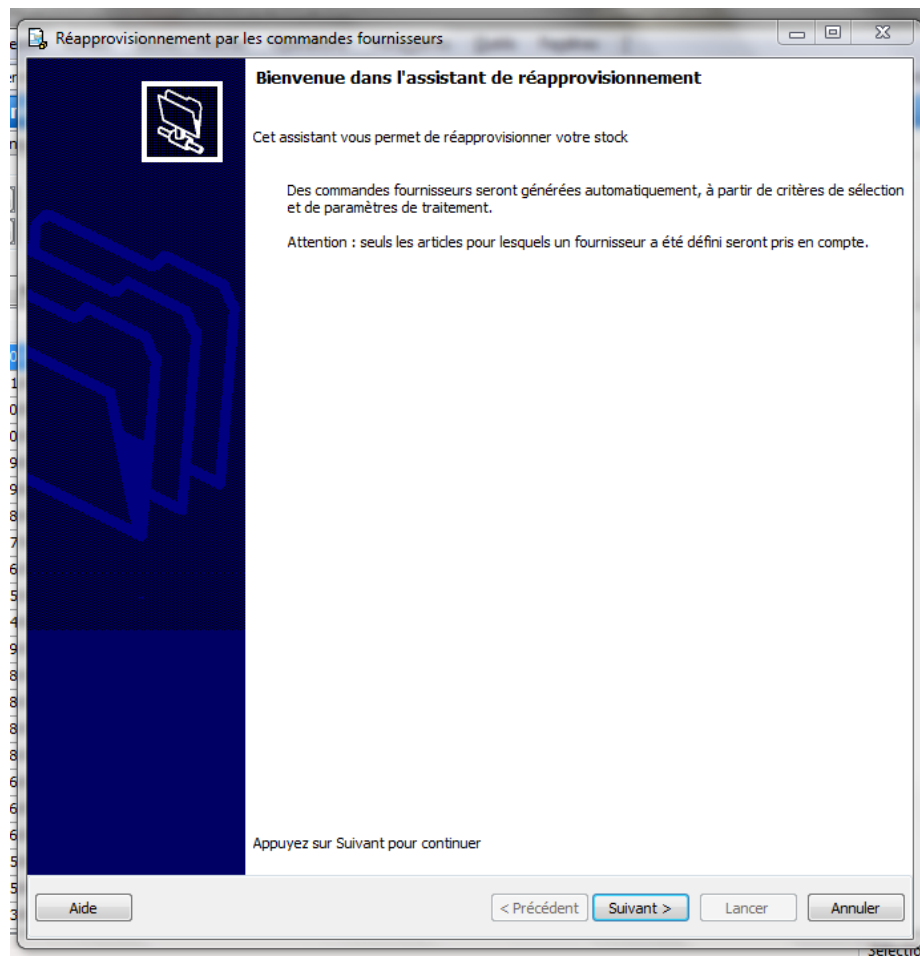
Réapprovisionnement par les commandes fournisseurs

Bienvenue dans l'assistant de réapprovisionnement

Cet assistant vous permet de réapprovisionner votre stock

Des commandes fournisseurs seront générées automatiquement, à partir de critères de sélection et de paramètres de traitement.

Attention : seuls les articles pour lesquels un fournisseur a été défini seront pris en compte.

Appuyez sur Suivant pour continuer

Aide

< Précédent

Suivant >

Lancer

Annuler